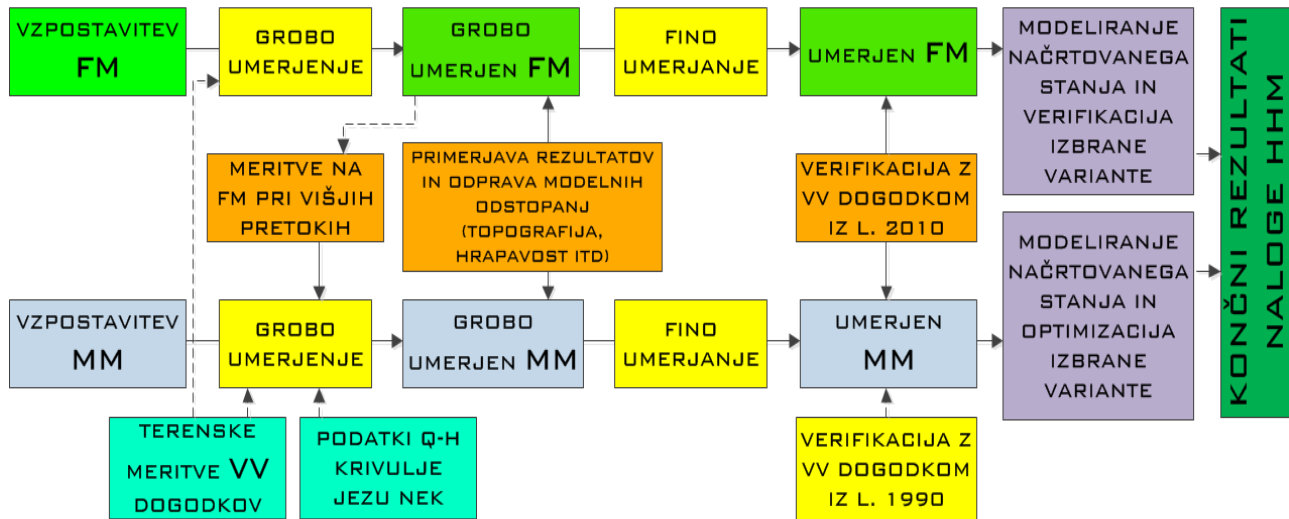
VZPOSTAVITEV FM

GROBO UMERJENJE

GROBO UMERJEN FM

FINO UMERJANJE

UMERJEN FM

MODELIRANJE NAČRTOVANEGA STANJA IN VERIFIKACIJA IZBRANE VARIANTE

KONČNI REZULTATI NALOGE HHM

MERITVE NA FM PRI VIŠJIH PRETOKIH

PRIMERJAVA REZULTATOV IN ODPRAVA MODELNIH ODSTOPANJ (TOPOGRAFIJA, HRAPAVOST ITD)

VERIFIKACIJA Z VV DOGODKOM IZ L. 2010

MODELIRANJE NAČRTOVANEGA STANJA IN OPTIMIZACIJA IZBRANE VARIANTE

VZPOSTAVITEV MM

GROBO UMERJENJE

GROBO UMERJEN MM

FINO UMERJANJE

UMERJEN MM

TERENSKE MERITVE VV DOGODKOV

PODATKI Q-H KRIVULJE JEZU NEK

VERIFIKACIJA Z VV DOGODKOM IZ L. 1990